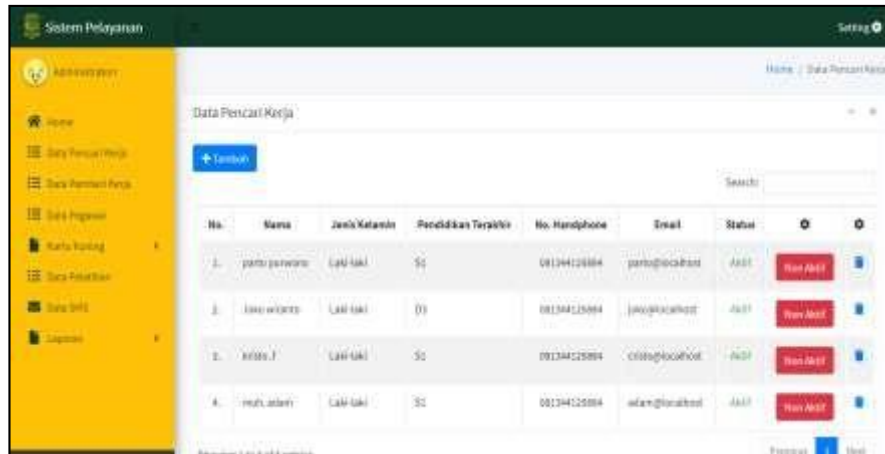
Sistem Pelayanan

Setting

Administrator

Home

Data Pencari Kerja

Data Pemberi Kerja

Data Pegawai

Kartu Kuning

Data Pelatihan

Data SMS

Laporan

Home / Data Pencari Kerja

Data Pencari Kerja

+ Tambah

Search:

| No. | Nama | Jenis Kelamin | Pendidikan Terakhir | No. Handphone | Email | Status | | |
|---|---|---|---|---|---|---|---|---|
| 1. | parto purwanto | Laki-laki | S1 | 081344125884 | parto@localhost | Aktif | Non Aktif | |
| 2. | Joko wiranto | Laki-laki | D3 | 081344125884 | joko@localhost | Aktif | Non Aktif | |
| 3. | kristo.7 | Laki-laki | S1 | 081344125884 | cristo@localhost | Aktif | Non Aktif | |
| 4. | muh. adam | Laki-laki | S1 | 081344125884 | adam@localhost | Aktif | Non Aktif | |

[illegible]

Previous 1 Next